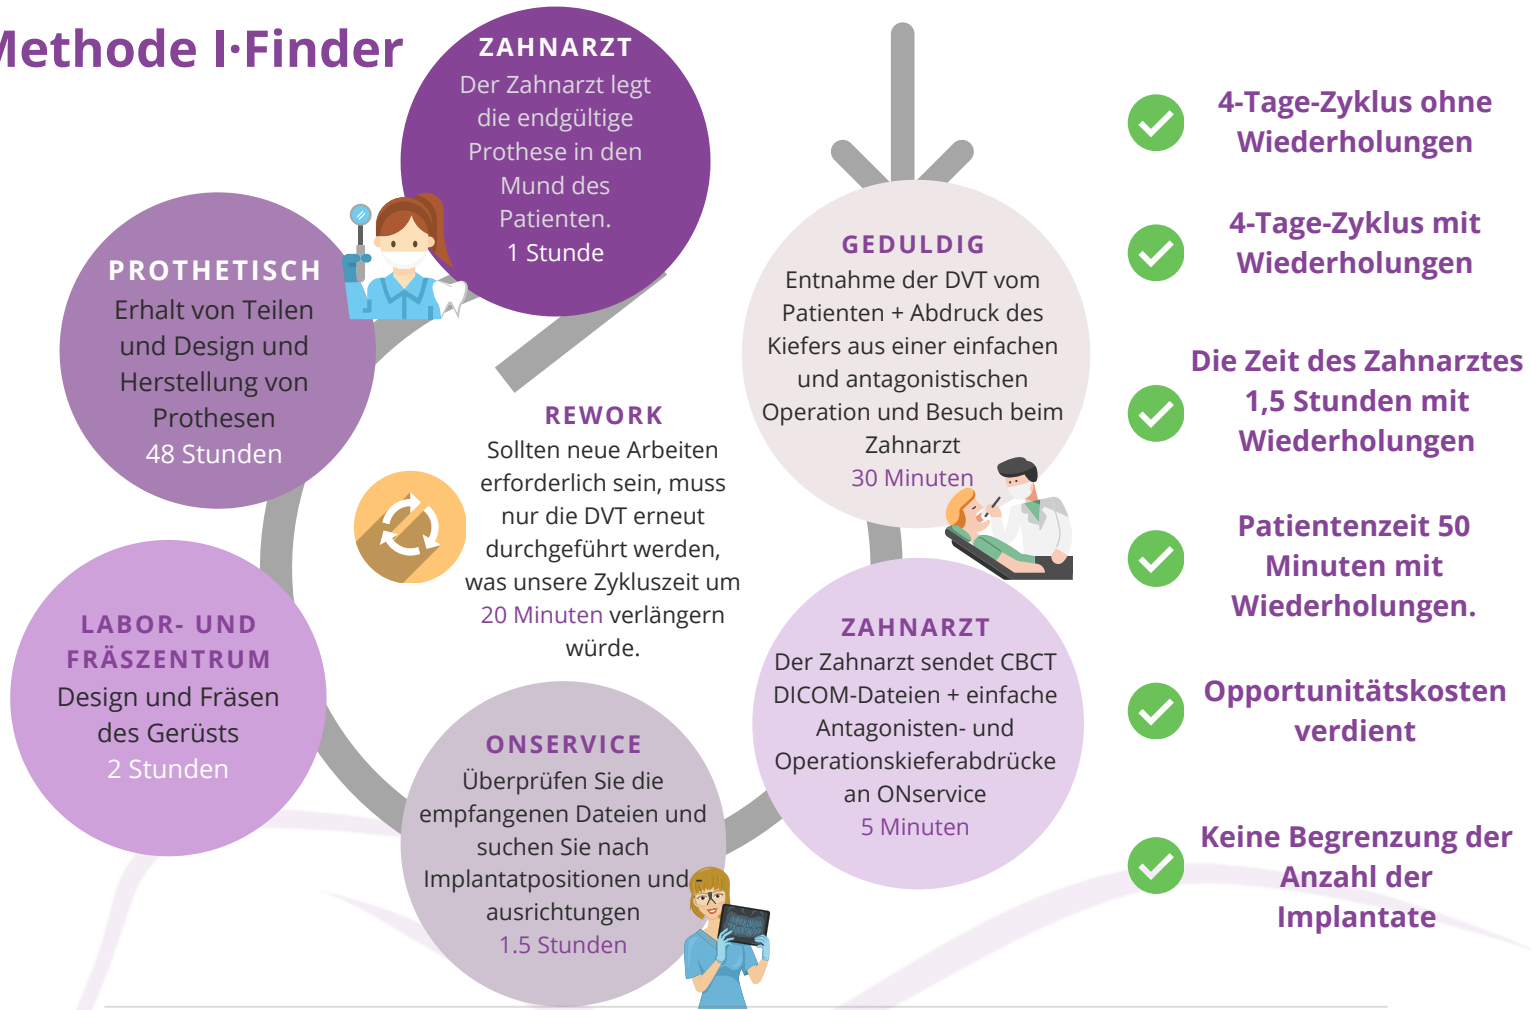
Methode I·Finder

ZAHNARZT
Der Zahnarzt legt die endgültige Prothese in den Mund des Patienten.
1 Stunde

PROTHETISCH
Erhalt von Teilen und Design und Herstellung von Prothesen
48 Stunden

GEDULDIG
Entnahme der DVT vom Patienten + Abdruck des Kiefers aus einer einfachen und antagonistischen Operation und Besuch beim Zahnarzt
30 Minuten

REWORK
Sollten neue Arbeiten erforderlich sein, muss nur die DVT erneut durchgeführt werden, was unsere Zykluszeit um 20 Minuten verlängern würde.

LABOR- UND FRÄSZENTRUM
Design und Fräsen des Gerüsts
2 Stunden

ZAHNARZT
Der Zahnarzt sendet CBCT DICOM-Dateien + einfache Antagonisten- und Operationskieferabdrücke an ONservice
5 Minuten

ONSERVICE
Überprüfen Sie die empfangenen Dateien und suchen Sie nach Implantatpositionen und ausrichtungen
1.5 Stunden

4-Tage-Zyklus ohne Wiederholungen

4-Tage-Zyklus mit Wiederholungen

Die Zeit des Zahnarztes 1,5 Stunden mit Wiederholungen

Patientenzeit 50 Minuten mit Wiederholungen.

Opportunitätskosten verdient

Keine Begrenzung der Anzahl der Implantate